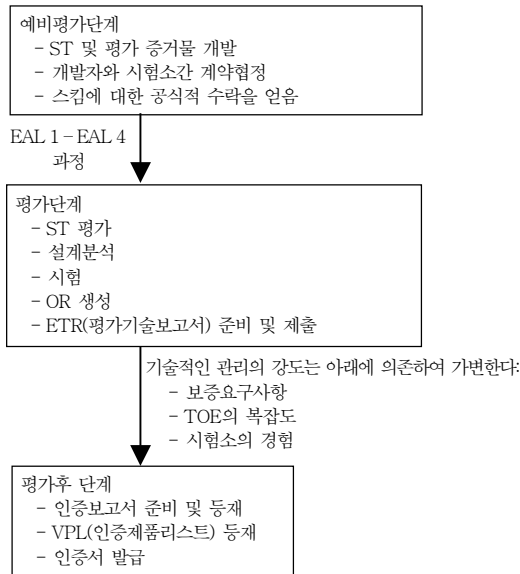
예비평가단계
- ST 및 평가 증거물 개발
- 개발자와 시험소간 계약협정
- 스킴에 대한 공식적 수락을 얻음

EAL 1 – EAL 4
과정

평가단계
- ST 평가
- 설계분석
- 시험
- OR 생성
- ETR(평가기술보고서) 준비 및 제출

기술적인 관리의 강도는 아래에 의존하여 가변한다:
- 보증요구사항
- TOE의 복잡도
- 시험소의 경험

평가후 단계
- 인증보고서 준비 및 등재
- VPL(인증제품리스트) 등재
- 인증서 발급